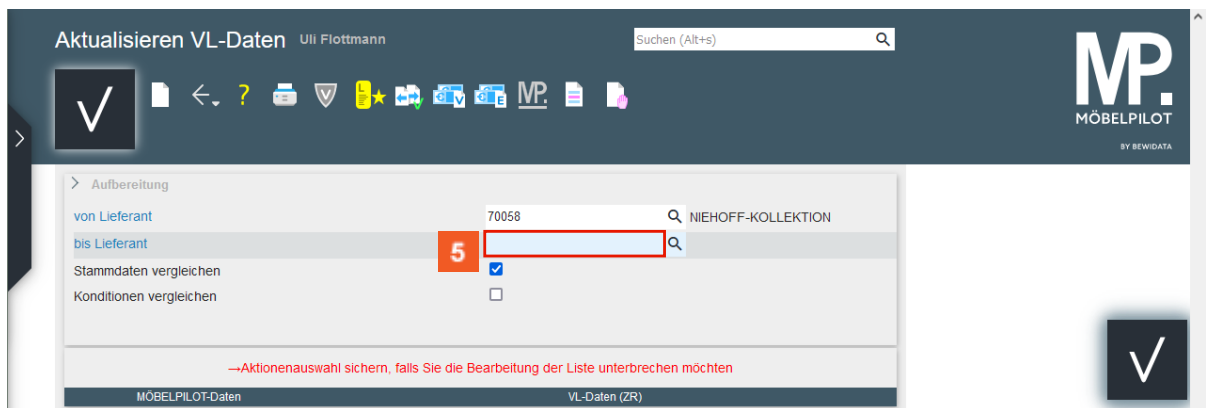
Aktualisieren VL-Daten Uli Flottmann

Suchen (Alt+s)

MP.
MÖBELPILOT
BY BEWIDATA

Aufbereitung

von Lieferant 70058 NIEHOFF-KOLLEKTION

bis Lieferant

5

Stammdaten vergleichen

Konditionen vergleichen

→Aktionenauswahl sichern, falls Sie die Bearbeitung der Liste unterbrechen möchten

MÖBELPILOT-Daten VL-Daten (ZR)